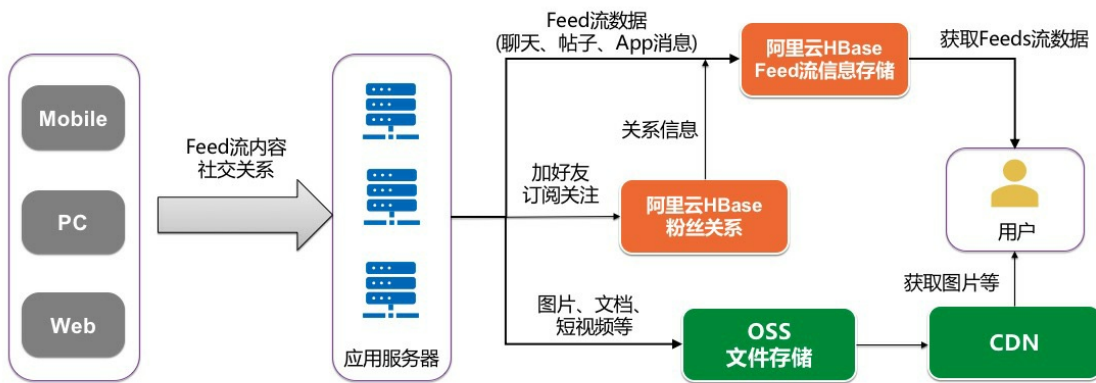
Mobile

PC

Web

Feed流内容
社交关系

应用服务器

Feed流数据
(聊天、帖子、App消息)

阿里云HBase
Feed流信息存储

获取Feeds流数据

关系信息

加好友
订阅关注

阿里云HBase
粉丝关系

用户

获取图片等

图片、文档、
短视频等

OSS
文件存储

CDN